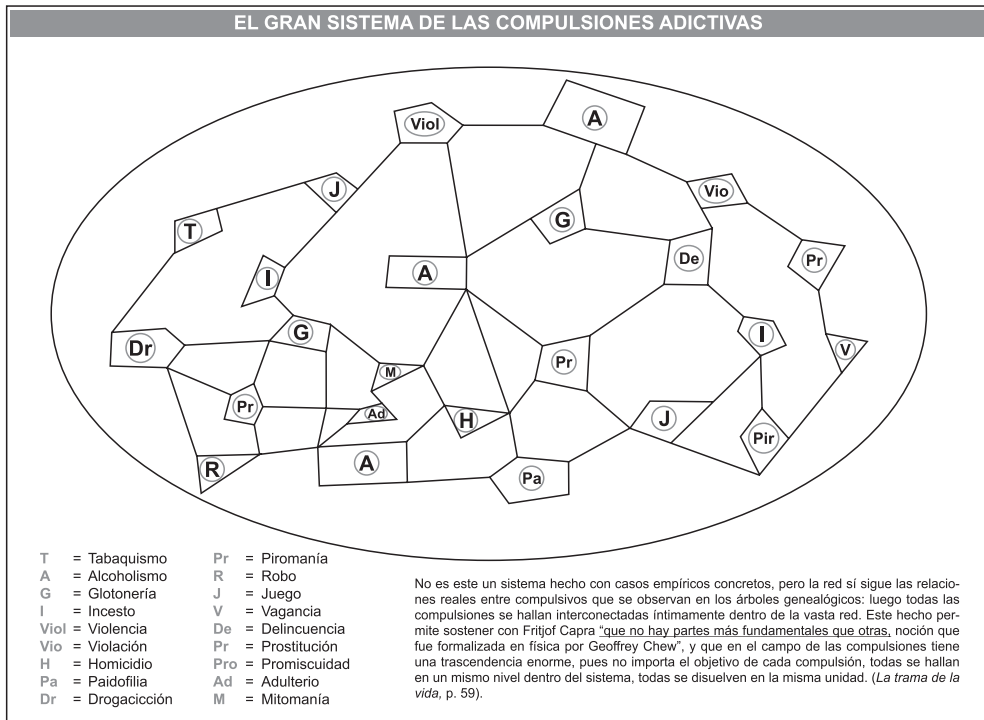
EL GRAN SISTEMA DE LAS COMPULSIONES ADICTIVAS

Viol
A
J
Vio
T
G
I
A
De
Pr
Dr
G
I
M
Pr
V
Pr
Ad
H
J
Pir
R
A
Pa

| | | | | | |
|---|---|---|---|---|---|
| T | = Tabaquismo | | Pr | = Piromanía |
| A | = Alcoholismo | | R | = Robo |
| G | = Glotonería | | J | = Juego |
| I | = Incesto | | V | = Vagancia |
| Viol | = Violencia | | De | = Delincuencia |
| Vio | = Violación | | Pr | = Prostitución |
| H | = Homicidio | | Pro | = Promiscuidad |
| Pa | = Paidofilia | | Ad | = Adulterio |
| Dr | = Drogacicción | | M | = Mitomanía |

No es este un sistema hecho con casos empíricos concretos, pero la red sí sigue las relaciones reales entre compulsivos que se observan en los árboles genealógicos: luego todas las compulsiones se hallan interconectadas íntimamente dentro de la vasta red. Este hecho permite sostener con Fritjof Capra "que no hay partes más fundamentales que otras, noción que fue formalizada en física por Geoffrey Chew", y que en el campo de las compulsiones tiene una trascendencia enorme, pues no importa el objetivo de cada compulsión, todas se hallan en un mismo nivel dentro del sistema, todas se disuelven en la misma unidad. (La trama de la vida, p. 59).